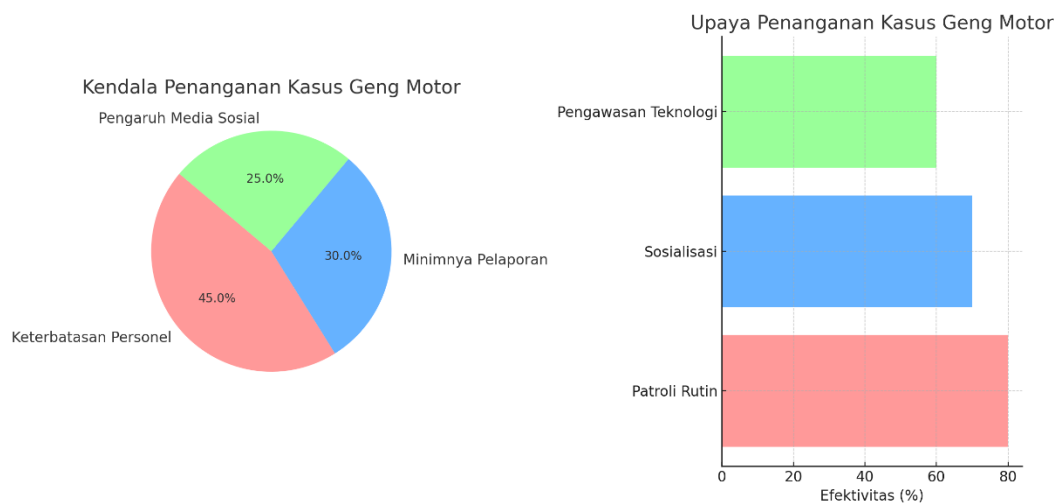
Kendala Penanganan Kasus Geng Motor

Pengaruh Media Sosial
25.0%
30.0%
Minimnya Pelaporan
45.0%
Keterbatasan Personel

Upaya Penanganan Kasus Geng Motor

Pengawasan Teknologi
Sosialisasi
Patroli Rutin

0
20
40
60
80
Efektivitas (%)